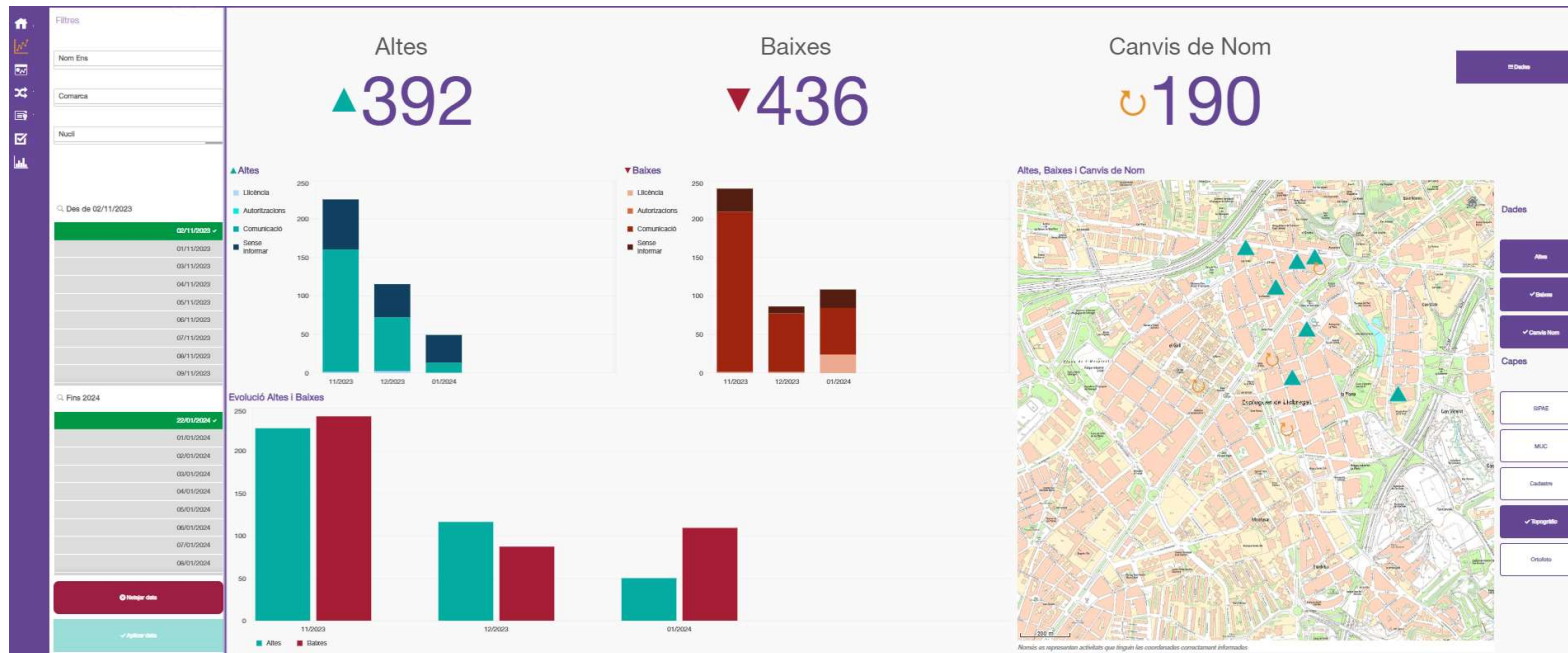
Filtres

Nom Ens

Comarca

Nucli

Des de 02/11/2023

02/11/2023 ✓
01/11/2023
03/11/2023
04/11/2023
05/11/2023
06/11/2023
07/11/2023
08/11/2023
09/11/2023

Fins 2024

22/01/2024 ✓
01/01/2024
02/01/2024
03/01/2024
04/01/2024
05/01/2024
06/01/2024
07/01/2024
08/01/2024

Netejar data

✓ Aplicar data

Altes
▲392

Baixes
▼436

Canvis de Nom
↻190

Dades

▲Altes

Llicència
Autoritzacions
Comunicació
Sense informar

250
200
150
100
50
0

11/2023
12/2023
01/2024

▼Baixes

Llicència
Autoritzacions
Comunicació
Sense informar

250
200
150
100
50
0

11/2023
12/2023
01/2024

Evolució Altes i Baixes

250
200
150
100
50
0

11/2023
12/2023
01/2024

Altes
Baixes

Altes, Baixes i Canvis de Nom

Esplugues de Llobregat

200 m

Només es representen activitats que tinguin les coordenades correctament informades.

Dades

Altes
✓ Baixes
✓ Canvis Nom

Capes

SIPAE
MUC
Cadastre
✓ Topogràfic
Ortofoto